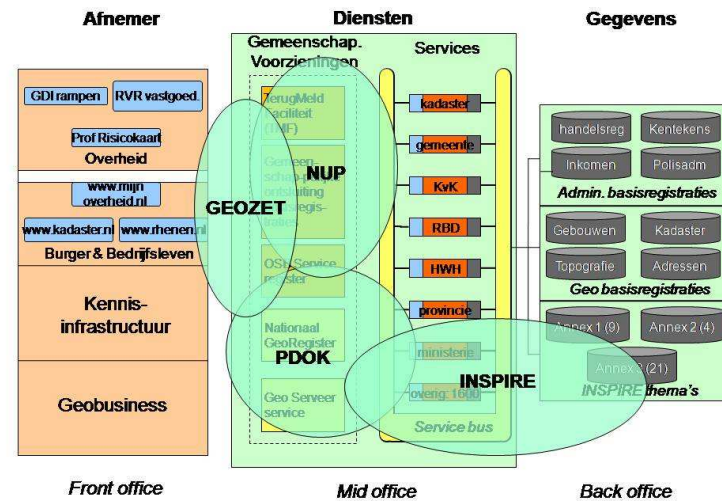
Afnemer

GDI rampen

RVR vastgoed

Prof Risicokaart

Overheid

www.mijn overheid.nl

www.kadaster.nl

www.rhenen.nl

Burger & Bedrijfsleven

Kennis-infrastructuur

Geobusiness

Front office

Diensten

Gemeenschap. Voorzieningen

TerugMeld Faciliteit (TMF)

Gemeen-schap. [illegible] ontsluiting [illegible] regis-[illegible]

OSb Service register

Nationaal GeoRegister

Geo Serveer service

Services

kadaster

gemeente

KvK

RBD

HWH

provincie

ministerie

overig: 1600

Service bus

GEOZET

NUP

PDOK

INSPIRE

Mid office

Gegevens

handelsreg

Kentekens

Inkomen

Polisadm

Admin. basisregistraties

Gebouwen

Kadaster

Topografie

Adressen

Geo basisregistraties

Annex 1 (9)

Annex 2 (4)

Annex 3 (21)

INSPIRE thema's

Back office